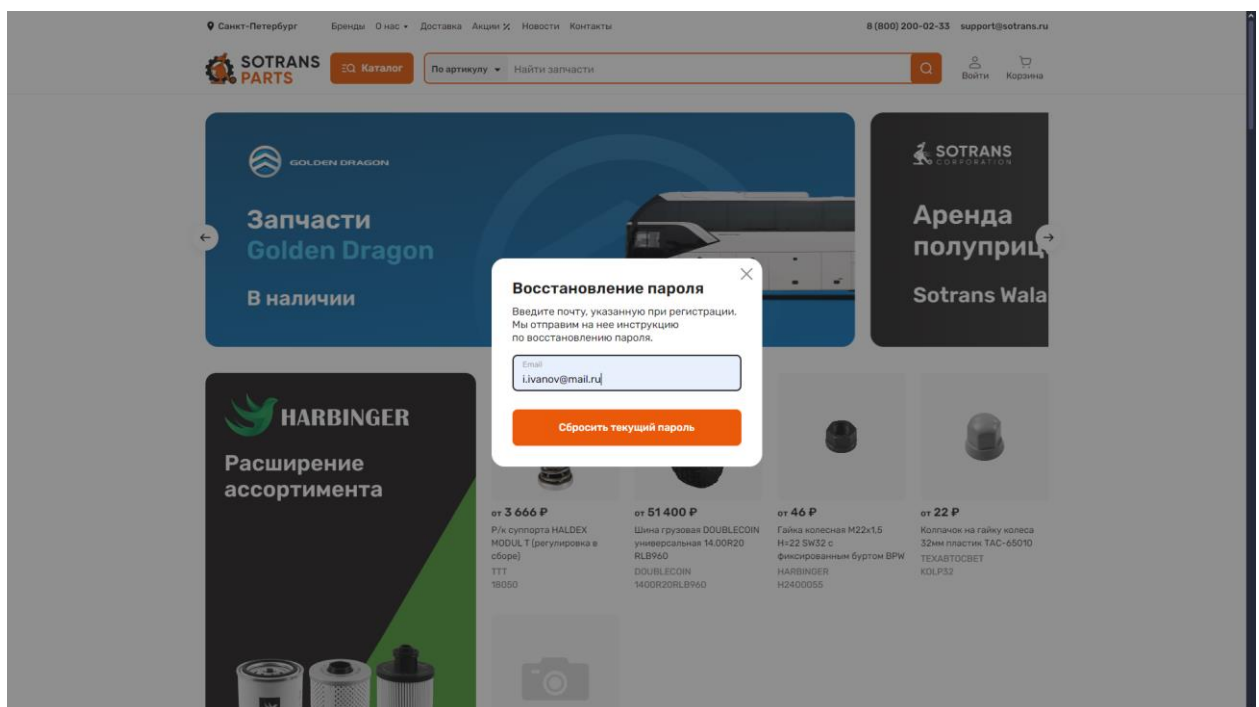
Санкт-Петербург Бренды О нас Доставка Акции % Новости Контакты 8 (800) 200-02-33 support@sotrans.ru

SOTRANS PARTS Каталог По артикулу Найти запчасти Войти Корзина

GOLDEN DRAGON

Запчасти Golden Dragon

В наличии

SOTRANS CORPORATION

Аренда полуприц

Sotrans Wala

Восстановление пароля

Введите почту, указанную при регистрации. Мы отправим на нее инструкцию по восстановлению пароля.

Email
i.ivanov@mail.ru

Сбросить текущий пароль

HARBINGER

Расширение ассортимента

от 3 666 ₽
Р/к суппорта HALDEX MODUL T (регулировка в сборе)
TTT
18050

от 51 400 ₽
Шина грузовая DOUBLECOIN универсальная 14.00R20 RLB960
DOUBLECOIN
1400R20RLB960

от 46 ₽
Гайка колесная M22x1,5 H=22 SW32 с фиксированным буртом BPW
HARBINGER
H2400055

от 22 ₽
Колпачок на гайку колеса 32мм пластик ТАС-65010
ТЕХАВТОСВЕТ
KOLP32